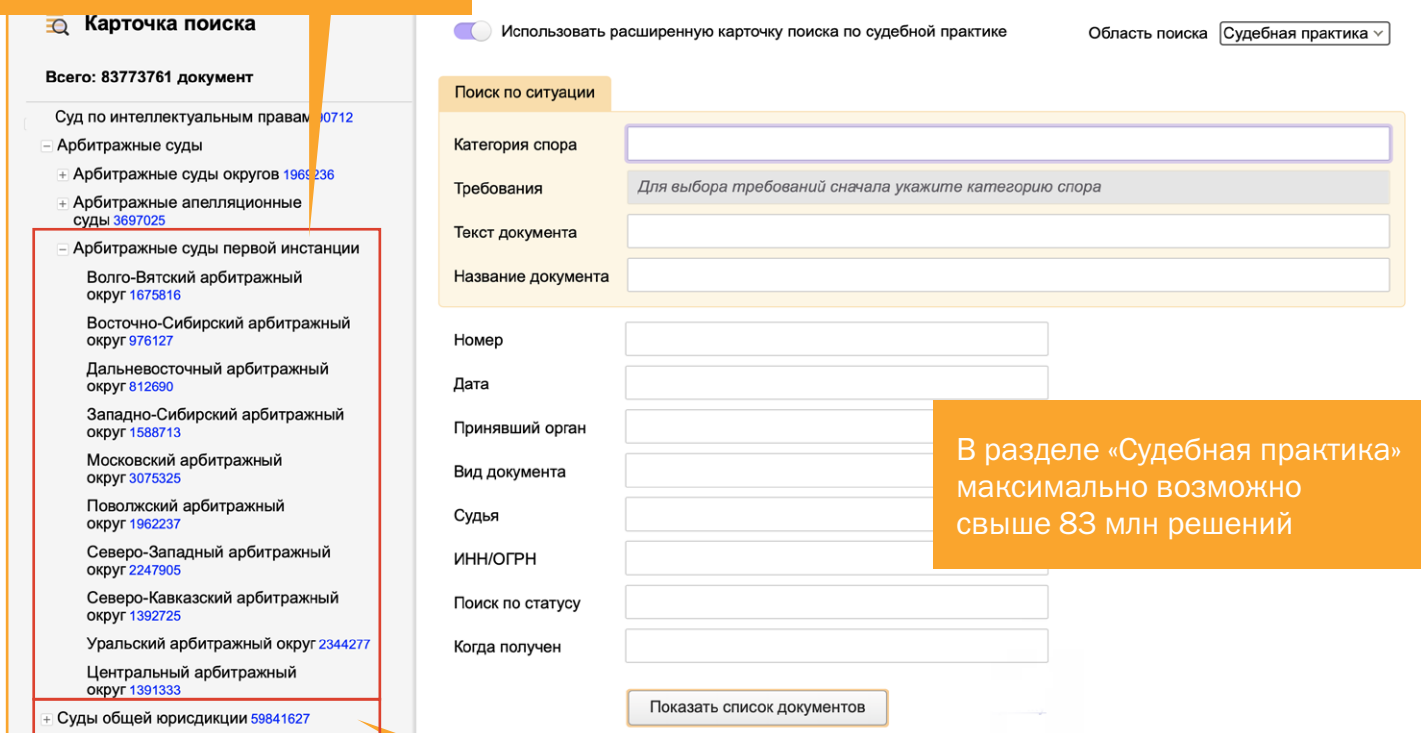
Карточка поиска

Всего: 83773761 документ

Суд по интеллектуальным правам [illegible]0712
− Арбитражные суды
+ Арбитражные суды округов 1969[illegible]236
+ Арбитражные апелляционные суды 3697025
− Арбитражные суды первой инстанции
Волго-Вятский арбитражный округ 1675816
Восточно-Сибирский арбитражный округ 976127
Дальневосточный арбитражный округ 812690
Западно-Сибирский арбитражный округ 1588713
Московский арбитражный округ 3075325
Поволжский арбитражный округ 1962237
Северо-Западный арбитражный округ 2247905
Северо-Кавказский арбитражный округ 1392725
Уральский арбитражный округ 2344277
Центральный арбитражный округ 1391333
+ Суды общей юрисдикции 59841627

Использовать расширенную карточку поиска по судебной практике

Область поиска Судебная практика

Поиск по ситуации

Категория спора
Требования Для выбора требований сначала укажите категорию спора
Текст документа
Название документа

Номер
Дата
Принявший орган
Вид документа
Судья
ИНН/ОГРН
Поиск по статусу
Когда получен

Показать список документов

В разделе «Судебная практика» максимально возможно свыше 83 млн решений